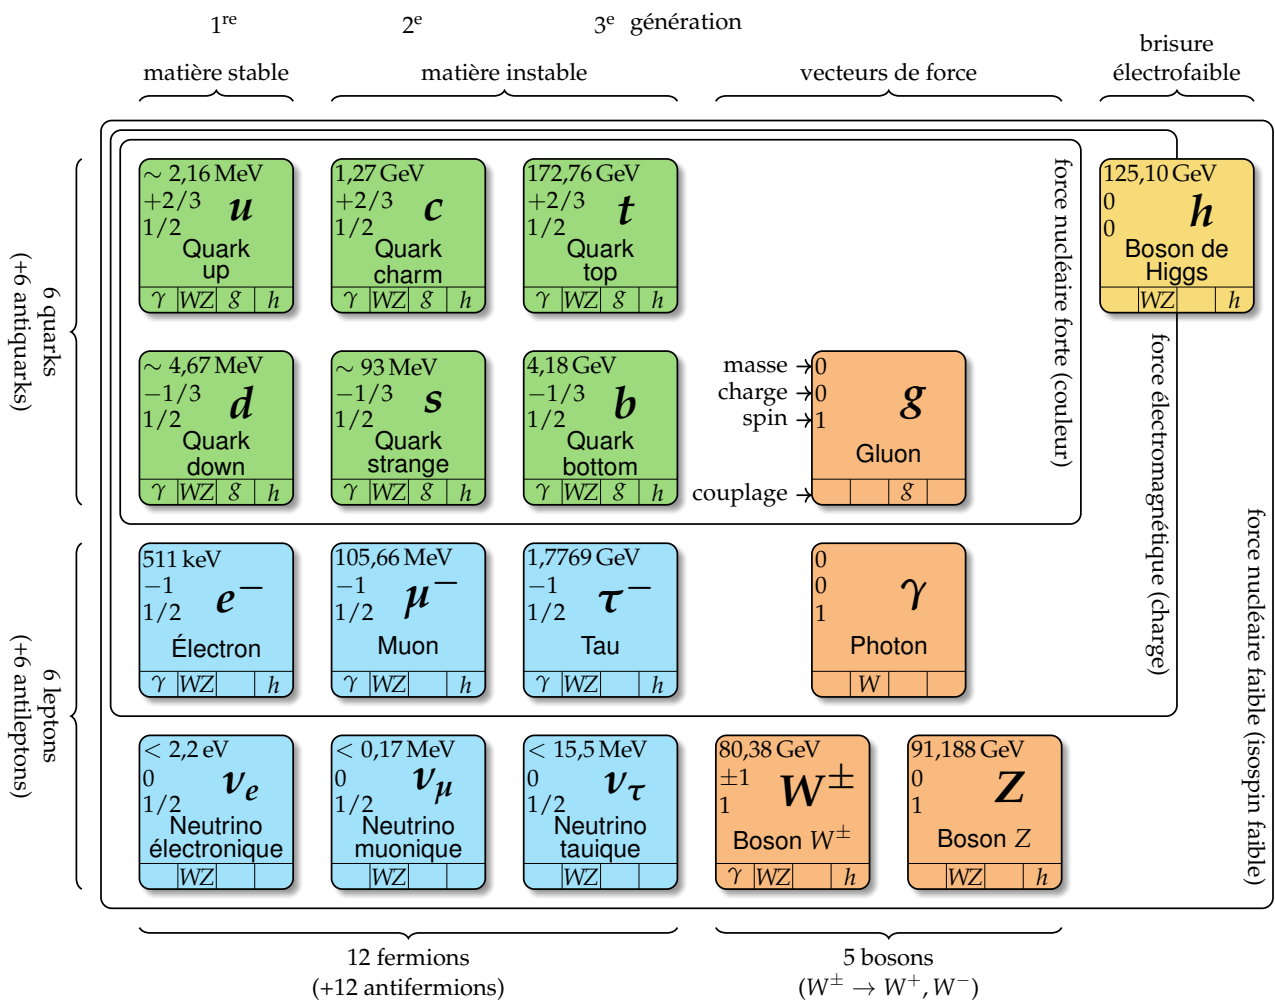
$1^{re}$ $2^{e}$ $3^{e}$ génération

matière stable

matière instable

vecteurs de force

brisure électrofaible

6 quarks (+6 antiquarks)

$\sim$ 2,16 MeV
+2/3
1/2
$u$
Quark up
$\gamma$ | WZ | $g$ | $h$

1,27 GeV
+2/3
1/2
$c$
Quark charm
$\gamma$ | WZ | $g$ | $h$

172,76 GeV
+2/3
1/2
$t$
Quark top
$\gamma$ | WZ | $g$ | $h$

125,10 GeV
0
0
$h$
Boson de Higgs
WZ | $h$

$\sim$ 4,67 MeV
−1/3
1/2
$d$
Quark down
$\gamma$ | WZ | $g$ | $h$

$\sim$ 93 MeV
−1/3
1/2
$s$
Quark strange
$\gamma$ | WZ | $g$ | $h$

4,18 GeV
−1/3
1/2
$b$
Quark bottom
$\gamma$ | WZ | $g$ | $h$

masse → 0
charge → 0
spin → 1
$g$
Gluon
couplage → $g$

force nucléaire forte (couleur)

force électromagnétique (charge)

force nucléaire faible (isospin faible)

6 leptons (+6 antileptons)

511 keV
−1
1/2
$e^-$
Électron
$\gamma$ | WZ | $h$

105,66 MeV
−1
1/2
$\mu^-$
Muon
$\gamma$ | WZ | $h$

1,7769 GeV
−1
1/2
$\tau^-$
Tau
$\gamma$ | WZ | $h$

0
0
1
$\gamma$
Photon
W

< 2,2 eV
0
1/2
$\nu_e$
Neutrino électronique
WZ

< 0,17 MeV
0
1/2
$\nu_\mu$
Neutrino muonique
WZ

< 15,5 MeV
0
1/2
$\nu_\tau$
Neutrino tauique
WZ

80,38 GeV
±1
1
$W^\pm$
Boson $W^\pm$
$\gamma$ | WZ | $h$

91,188 GeV
0
1
$Z$
Boson $Z$
WZ | $h$

12 fermions (+12 antifermions)

5 bosons ($W^\pm \rightarrow W^+, W^-$)